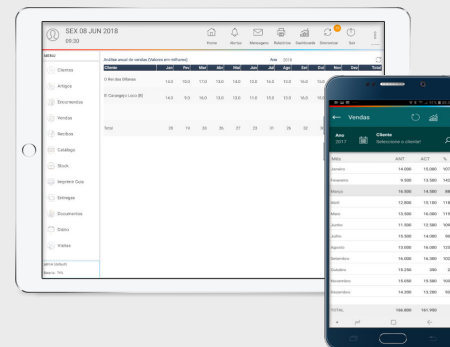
SEX 08 JUN 2018
09:30

Home Alertas Mensagens Relatórios Dashboards Sincronizar Sair

MENU

Clientes
Artigos
Encomendas
Vendas
Recibos
Catálogo
Stock
Imprimir Guia
Entregas
Documentos
Diário
Visitas

Análise anual de vendas (Valores em milhares)

Ano 2018

| Cliente | Jan | Fev | Mar | Abr | Mai | Jun | Jul | Ago | Set | Out | Nov | Dez | Total |
|---|---|---|---|---|---|---|---|---|---|---|---|---|---|
| O Recibo Oliveira | 14.0 | 10.0 | 17.0 | 13.0 | 14.0 | 11.0 | 16.0 | 14.0 | 15.0 | 16.0 | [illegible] | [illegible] | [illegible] |
| El Carangejo Louco (R) | 14.5 | 9.0 | 16.0 | 13.0 | 13.0 | 11.0 | 15.0 | 13.5 | 15.0 | 16.0 | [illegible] | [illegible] | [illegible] |
| Total | 29 | 19 | 33 | 26 | 27 | 23 | 31 | 29 | 30 | 32 | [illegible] | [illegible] | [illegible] |

Vendas

Ano 2017
Cliente
Seleccione o cliente!

| Mês | ANT | ACT | % |
|---|---|---|---|
| Janeiro | 14.000 | 15.060 | 107 |
| Fevereiro | 9.000 | 13.580 | 143 |
| Março | 14.300 | 14.580 | 88 |
| Abril | 12.300 | 13.150 | 114 |
| Maio | 13.300 | 16.060 | 119 |
| Junho | 11.500 | 12.580 | 109 |
| Julho | 15.500 | 14.060 | 90 |
| Agosto | 13.000 | 16.080 | 123 |
| Setembro | 14.000 | 16.080 | 103 |
| Outubro | 15.250 | 880 | 0 |
| Novembro | 15.300 | 13.000 | 90 |
| Dezembro | 14.200 | 13.000 | 90 |
| TOTAL | 166.800 | 161.950 | |